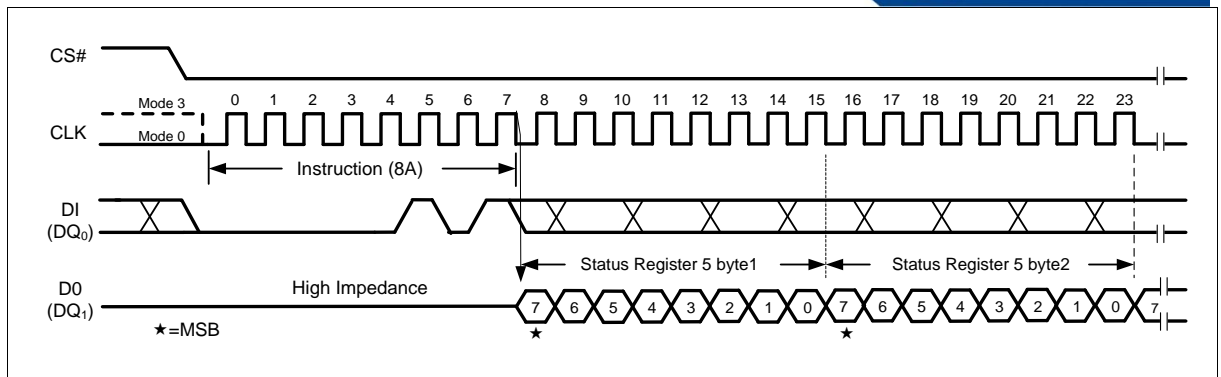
CS#

Mode 3
Mode 0
CLK
0 1 2 3 4 5 6 7 8 9 10 11 12 13 14 15 16 17 18 19 20 21 22 23

Instruction (8A)

DI
($DQ_0$)

Status Register 5 byte1
Status Register 5 byte2

D0
($DQ_1$)
High Impedance

7 6 5 4 3 2 1 0 7 6 5 4 3 2 1 0 7

★=MSB
★ ★